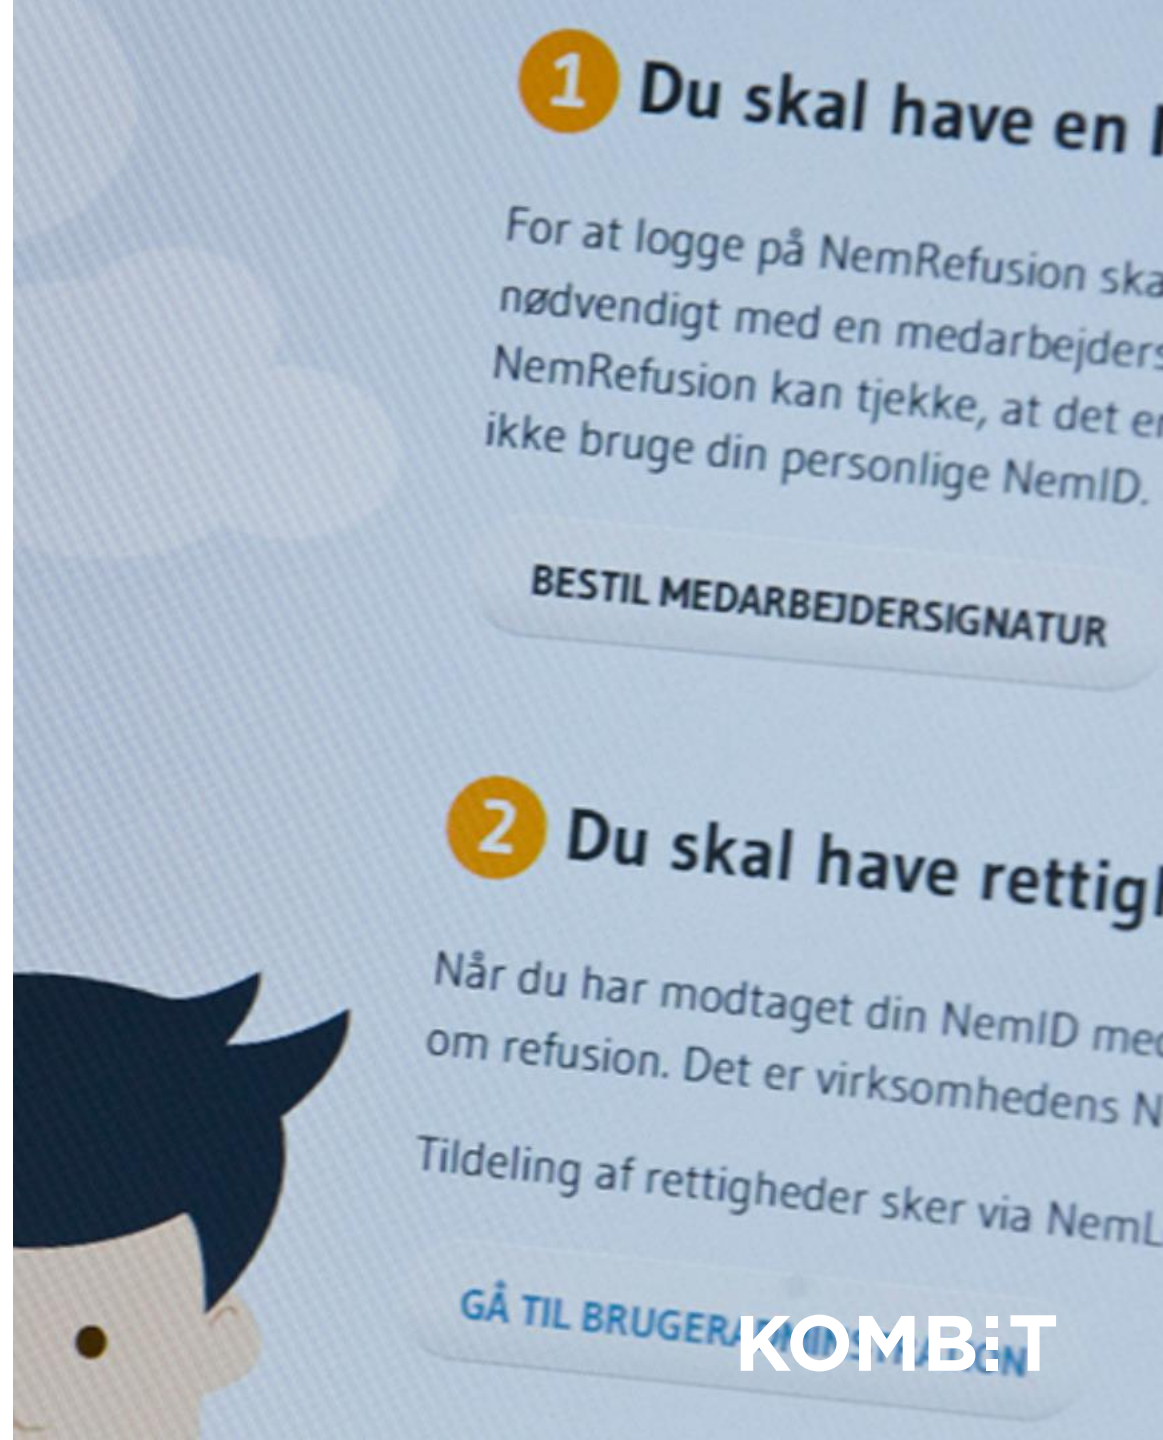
1 Du skal have en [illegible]

For at logge på NemRefusion ska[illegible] nødvendigt med en medarbejders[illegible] NemRefusion kan tjekke, at det e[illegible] ikke bruge din personlige NemID.

BESTIL MEDARBEJDERSIGNATUR

2 Du skal have rettig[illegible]

Når du har modtaget din NemID me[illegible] om refusion. Det er virksomhedens N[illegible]

Tildeling af rettigheder sker via NemL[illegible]

GÅ TIL BRUGERA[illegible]N

KOMBIT